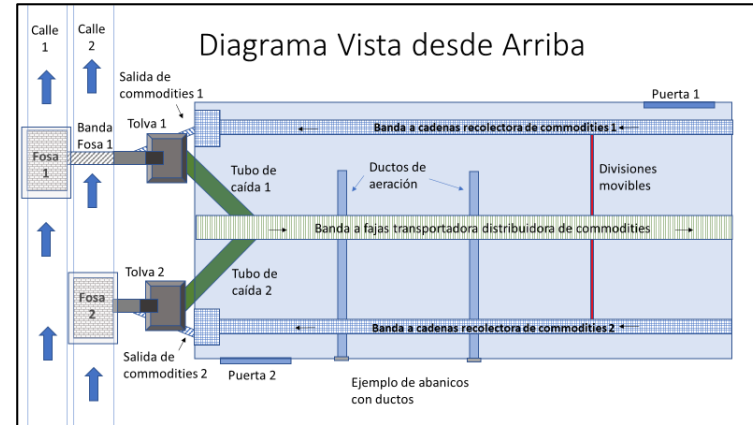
Calle 1

Calle 2

Diagrama Vista desde Arriba

Salida de commodities 1

Puerta 1

Banda a cadenas recolectora de commodities 1

Tolva 1

Banda Fosa 1

Fosa 1

Tubo de caída 1

Ductos de aeración

Divisiones movibles

Banda a fajas transportadora distribuidora de commodities

Tolva 2

Tubo de caída 2

Fosa 2

Banda a cadenas recolectora de commodities 2

Salida de commodities 2

Puerta 2

Ejemplo de abanicos con ductos